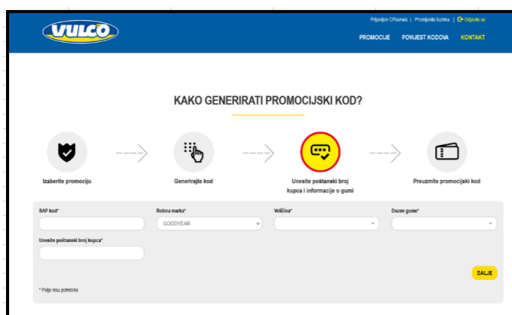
VULCO

Prijavljen Offesnet | Promijenite lozinku | Odjavite se

PROMOCIJE POVIJEST KODOVA KONTAKT

KAKO GENERIRATI PROMOCIJSKI KOD?

Izaberite promociju

Generirajte kod

Unesite poštanski broj kupca i informacije o gumi

Preuzmite promocijski kod

BAP kod*

Robna marka*

GOODYEAR

Veličina*

Dezen gume*

Unesite poštanski broj kupca*

* Polja nisu potrebna

DALJE